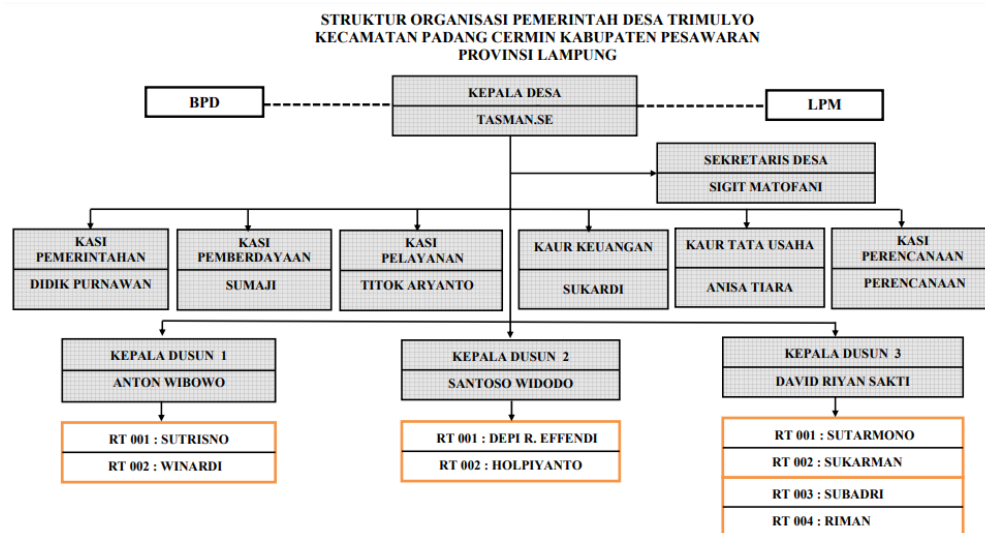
STRUKTUR ORGANISASI PEMERINTAH DESA TRIMULYO
KECAMATAN PADANG CERMIN KABUPATEN PESAWARAN
PROVINSI LAMPUNG

BPD

KEPALA DESA
TASMAN.SE

LPM

SEKRETARIS DESA
SIGIT MATOFANI

KASI PEMERINTAHAN
DIDIK PURNAWAN

KASI PEMBERDAYAAN
SUMAJI

KASI PELAYANAN
TITOK ARYANTO

KAUR KEUANGAN
SUKARDI

KAUR TATA USAHA
ANISA TIARA

KASI PERENCANAAN
PERENCANAAN

KEPALA DUSUN 1
ANTON WIBOWO

RT 001 : SUTRISNO
RT 002 : WINARDI

KEPALA DUSUN 2
SANTOSO WIDODO

RT 001 : DEPI R. EFFENDI
RT 002 : HOLPIYANTO

KEPALA DUSUN 3
DAVID RIYAN SAKTI

RT 001 : SUTARMONO
RT 002 : SUKARMAN
RT 003 : SUBADRI
RT 004 : RIMAN